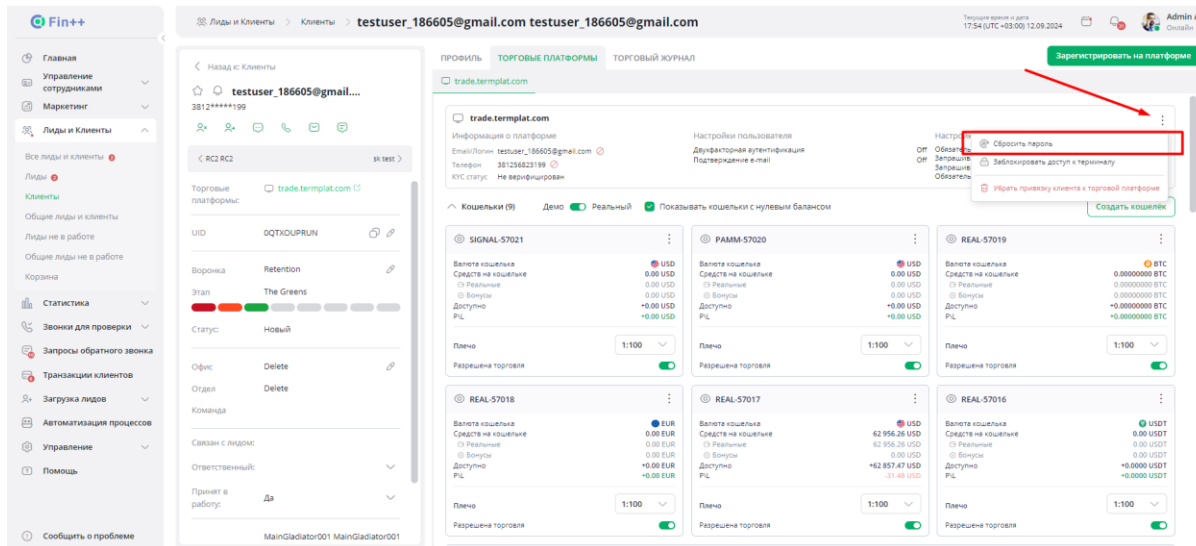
Fin++

Лиды и Клиенты > Клиенты > testuser_186605@gmail.com testuser_186605@gmail.com

Текущее время и дата
17:54 (UTC +03:00) 12.09.2024

Admin
Онлайн

Главная
Управление сотрудниками
Маркетинг
Лиды и Клиенты
Все лиды и клиенты
Лиды
Клиенты
Общие лиды и клиенты
Лиды не в работе
Общие лиды не в работе
Корзина
Статистика
Звонки для проверки
Запросы обратного звонка
Транзакции клиентов
Загрузка лидов
Автоматизация процессов
Управление
Помощь
Сообщить о проблеме

< Назад к: Клиенты
testuser_186605@gmail....
3812*****199
< RC2 RC2
sk test >
Торговые платформы: trade.termplat.com
UID 0QTXOUPRUN
Воронка Retention
Этап The Greens
Статус: Новый
Офис Delete
Отдел Delete
Команда
Связан с лидом:
Ответственный:
Принят в работу: Да
MainGladiator001 MainGladiator001

ПРОФИЛЬ
ТОРГОВЫЕ ПЛАТФОРМЫ
ТОРГОВЫЙ ЖУРНАЛ
Зарегистрировать на платформе
trade.termplat.com

trade.termplat.com
Информация о платформе
Email/Логин testuser_186605@gmail.com
Телефон 381256823199
KYC статус Не верифицирован
Настройки пользователя
Двухфакторная аутентификация Off
Подтверждение e-mail Off
Настро
Обязате
Запрещ
Запрещ
Обязате

Сбросить пароль
Заблокировать доступ к терминалу
Убрать привязку клиента к торговой платформе

Кошельки (9)
Демо
Реальный
Показывать кошельки с нулевым балансом
Создать кошелёк

SIGNAL-57021
Валюта кошелька USD
Средства на кошельке 0.00 USD
Реальные 0.00 USD
Бонусы 0.00 USD
Доступно +0.00 USD
P\L +0.00 USD
Плечо 1:100
Разрешена торговля

PAMM-57020
Валюта кошелька USD
Средства на кошельке 0.00 USD
Реальные 0.00 USD
Бонусы 0.00 USD
Доступно +0.00 USD
P\L +0.00 USD
Плечо 1:100
Разрешена торговля

REAL-57019
Валюта кошелька BTC
Средства на кошельке 0.00000000 BTC
Реальные 0.00000000 BTC
Бонусы 0.00000000 BTC
Доступно +0.00000000 BTC
P\L +0.00000000 BTC
Плечо 1:100
Разрешена торговля

REAL-57018
Валюта кошелька EUR
Средства на кошельке 0.00 EUR
Реальные 0.00 EUR
Бонусы 0.00 EUR
Доступно +0.00 EUR
P\L +0.00 EUR
Плечо 1:100
Разрешена торговля

REAL-57017
Валюта кошелька USD
Средства на кошельке 62 956.26 USD
Реальные 62 956.26 USD
Бонусы 0.00 USD
Доступно +62 857.47 USD
P\L -31.48 USD
Плечо 1:100
Разрешена торговля

REAL-57016
Валюта кошелька USDT
Средства на кошельке 0.00 USDT
Реальные 0.00 USDT
Бонусы 0.00 USDT
Доступно +0.0000 USDT
P\L +0.0000 USDT
Плечо 1:100
Разрешена торговля